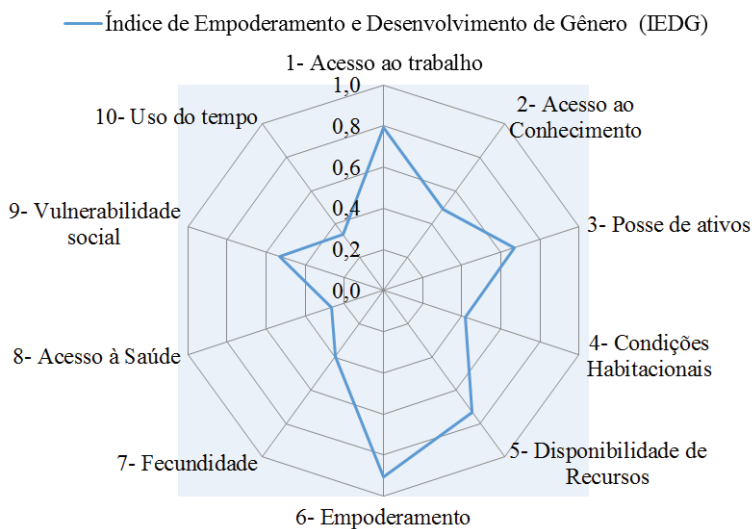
Índice de Empoderamento e Desenvolvimento de Gênero (IEDG)

1- Acesso ao trabalho

1,0
0,8
0,6
0,4
0,2
0,0

2- Acesso ao Conhecimento

3- Posse de ativos

4- Condições Habitacionais

5- Disponibilidade de Recursos

6- Empoderamento

7- Fecundidade

8- Acesso à Saúde

9- Vulnerabilidade social

10- Uso do tempo